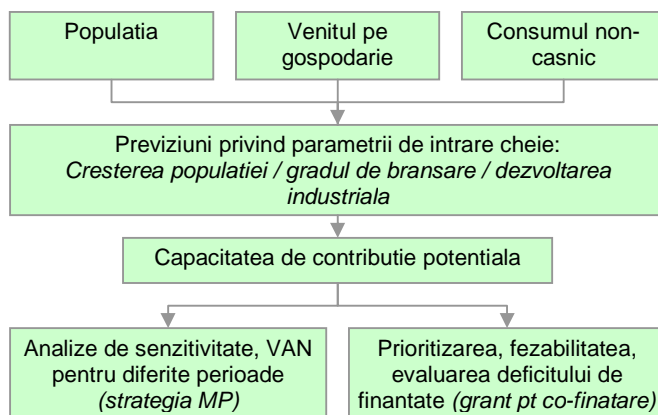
Populatia

Venitul pe gospodarie

Consumul non-casnic

Previziuni privind parametrii de intrare cheie:
*Cresterea populatiei / gradul de bransare / dezvoltarea industriala*

Capacitatea de contributie potentiala

Analize de senzitivitate, VAN pentru diferite perioade *(strategia MP)*

Prioritizarea, fezabilitatea, evaluarea deficitului de finantate *(grant pt co-finatare)*